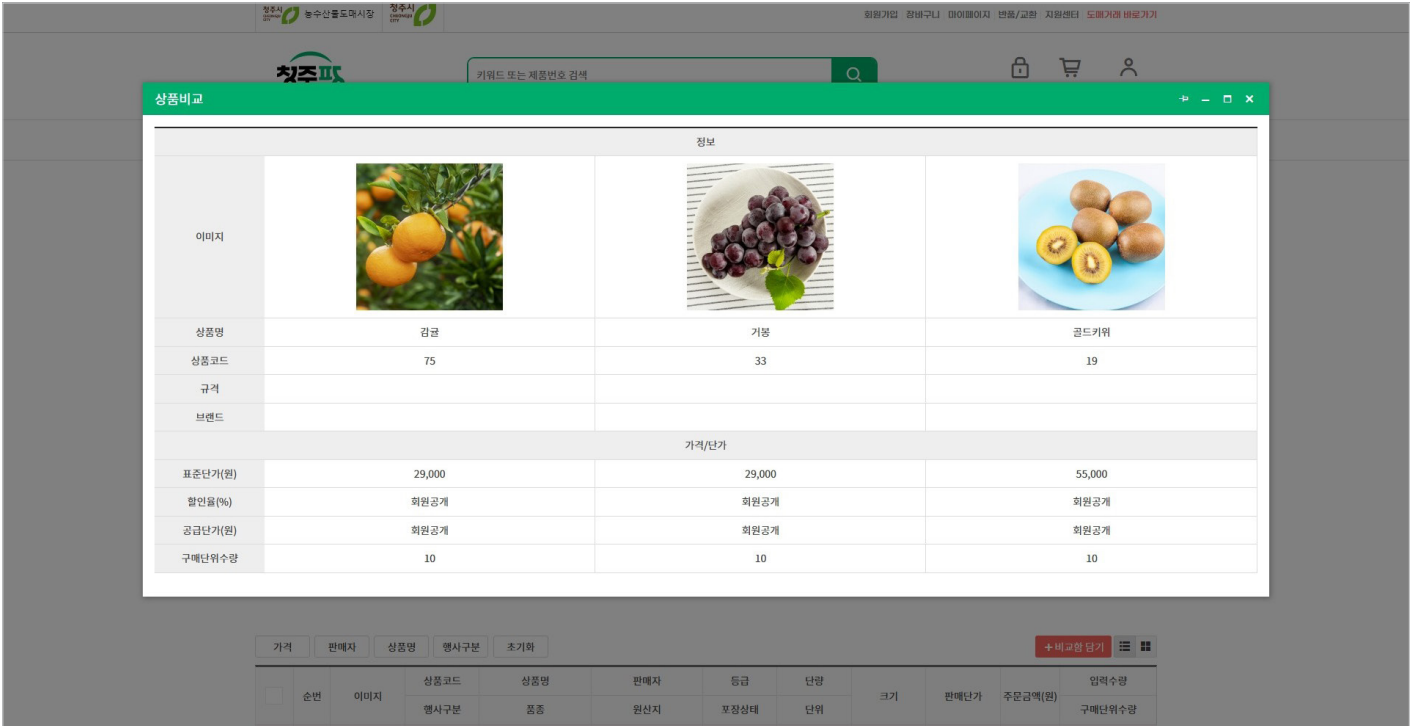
청주시 농수산물도매시장 청주시

회원가입 장바구니 마이페이지 반품/교환 지원센터 도매거래 바로가기

청주팜

키워드 또는 제품번호 검색

상품비교

| 정보 | | | |
|---|---|---|---|
| 이미지 | | | |
| 상품명 | 감귤 | 거봉 | 골드키위 |
| 상품코드 | 75 | 33 | 19 |
| 규격 | | | |
| 브랜드 | | | |
| 가격/단가 | | | |
| 표준단가(원) | 29,000 | 29,000 | 55,000 |
| 할인율(%) | 회원공개 | 회원공개 | 회원공개 |
| 공급단가(원) | 회원공개 | 회원공개 | 회원공개 |
| 구매단위수량 | 10 | 10 | 10 |

가격 판매자 상품명 행사구분 초기화

+비교함 담기

| | 순번 | 이미지 | 상품코드 / 행사구분 | 상품명 / 품종 | 판매자 / 원산지 | 등급 / 포장상태 | 단량 / 단위 | 크기 | 판매단가 | 주문금액(원) | 입력수량 / 구매단위수량 |
|---|---|---|---|---|---|---|---|---|---|---|---|